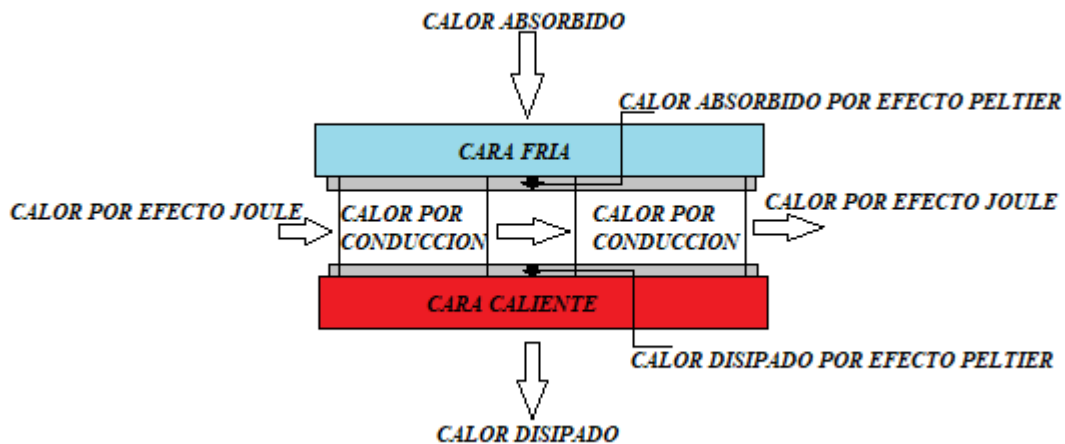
CALOR ABSORBIDO

CALOR ABSORBIDO POR EFECTO PELTIER

CARA FRIA

CALOR POR EFECTO JOULE

CALOR POR CONDUCCION

CALOR POR CONDUCCION

CALOR POR EFECTO JOULE

CARA CALIENTE

CALOR DISIPADO POR EFECTO PELTIER

CALOR DISIPADO